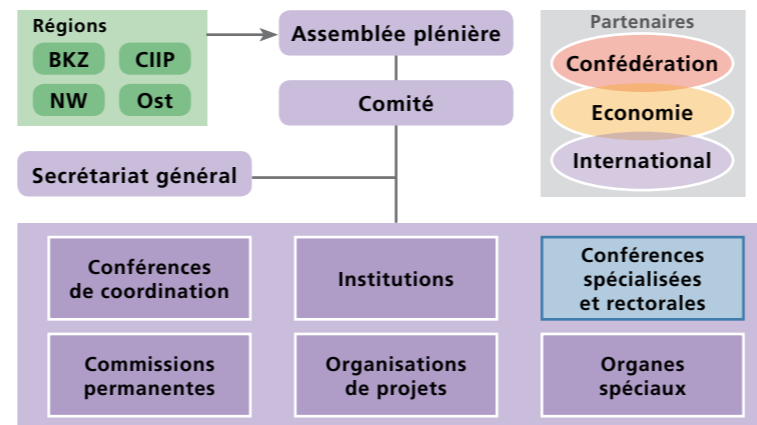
Régions
BKZ
CIIP
NW
Ost

Assemblée plénière

Comité

Secrétariat général

Partenaires
Confédération
Economie
International

Conférences de coordination

Institutions

Conférences spécialisées et rectorales

Commissions permanentes

Organisations de projets

Organes spéciaux